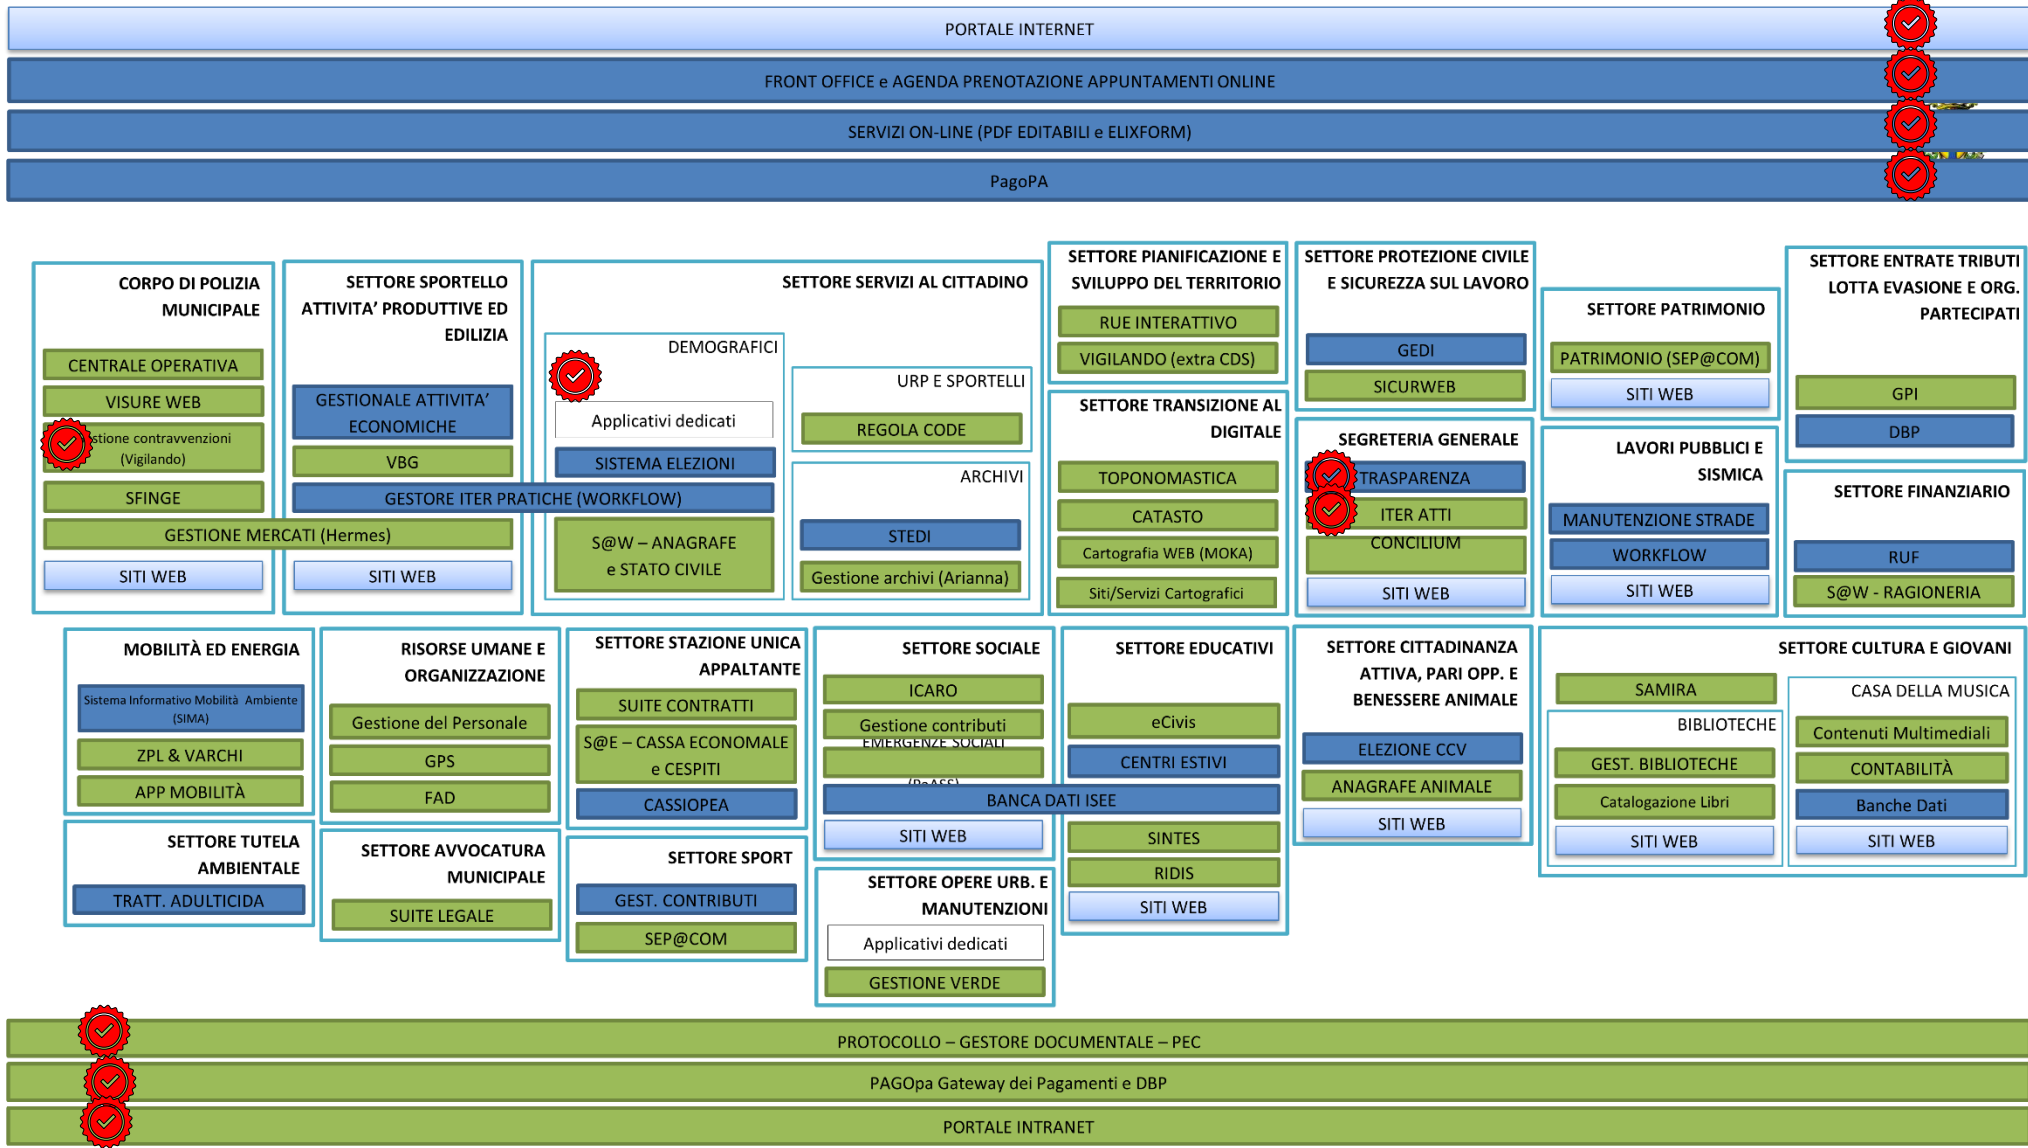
PORTALE INTERNET

FRONT OFFICE e AGENDA PRENOTAZIONE APPUNTAMENTI ONLINE

SERVIZI ON-LINE (PDF EDITABILI e ELIXFORM)

PagoPA

CORPO DI POLIZIA MUNICIPALE

CENTRALE OPERATIVA

VISURE WEB

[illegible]stione contravvenzioni (Vigilando)

SFINGE

GESTIONE MERCATI (Hermes)

SITI WEB

SETTORE SPORTELLO ATTIVITA' PRODUTTIVE ED EDILIZIA

GESTIONALE ATTIVITA' ECONOMICHE

VBG

GESTORE ITER PRATICHE (WORKFLOW)

SITI WEB

SETTORE SERVIZI AL CITTADINO

DEMOGRAFICI

Applicativi dedicati

SISTEMA ELEZIONI

S@W – ANAGRAFE e STATO CIVILE

URP E SPORTELLI

REGOLA CODE

ARCHIVI

STEDI

Gestione archivi (Arianna)

SETTORE PIANIFICAZIONE E SVILUPPO DEL TERRITORIO

RUE INTERATTIVO

VIGILANDO (extra CDS)

SETTORE TRANSIZIONE AL DIGITALE

TOPONOMASTICA

CATASTO

Cartografia WEB (MOKA)

Siti/Servizi Cartografici

SETTORE PROTEZIONE CIVILE E SICUREZZA SUL LAVORO

GEDI

SICURWEB

SEGRETERIA GENERALE

TRASPARENZA

ITER ATTI

CONCILIUM

SITI WEB

SETTORE PATRIMONIO

PATRIMONIO (SEP@COM)

SITI WEB

LAVORI PUBBLICI E SISMICA

MANUTENZIONE STRADE

WORKFLOW

SITI WEB

SETTORE ENTRATE TRIBUTI LOTTA EVASIONE E ORG. PARTECIPATI

GPI

DBP

SETTORE FINANZIARIO

RUF

S@W - RAGIONERIA

MOBILITÀ ED ENERGIA

Sistema Informativo Mobilità Ambiente (SIMA)

ZPL & VARCHI

APP MOBILITÀ

SETTORE TUTELA AMBIENTALE

TRATT. ADULTICIDA

RISORSE UMANE E ORGANIZZAZIONE

Gestione del Personale

GPS

FAD

SETTORE AVVOCATURA MUNICIPALE

SUITE LEGALE

SETTORE STAZIONE UNICA APPALTANTE

SUITE CONTRATTI

S@E – CASSA ECONOMALE e CESPITI

CASSIOPEA

SETTORE SPORT

GEST. CONTRIBUTI

SEP@COM

SETTORE SOCIALE

ICARO

Gestione contributi EMERGENZE SOCIALI

(PaASS)

BANCA DATI ISEE

SITI WEB

SETTORE OPERE URB. E MANUTENZIONI

Applicativi dedicati

GESTIONE VERDE

SETTORE EDUCATIVI

eCivis

CENTRI ESTIVI

SINTES

RIDIS

SITI WEB

SETTORE CITTADINANZA ATTIVA, PARI OPP. E BENESSERE ANIMALE

ELEZIONE CCV

ANAGRAFE ANIMALE

SITI WEB

SETTORE CULTURA E GIOVANI

SAMIRA

BIBLIOTECHE

GEST. BIBLIOTECHE

Catalogazione Libri

SITI WEB

CASA DELLA MUSICA

Contenuti Multimediali

CONTABILITÀ

Banche Dati

SITI WEB

PROTOCOLLO – GESTORE DOCUMENTALE – PEC

PAGOpa Gateway dei Pagamenti e DBP

PORTALE INTRANET